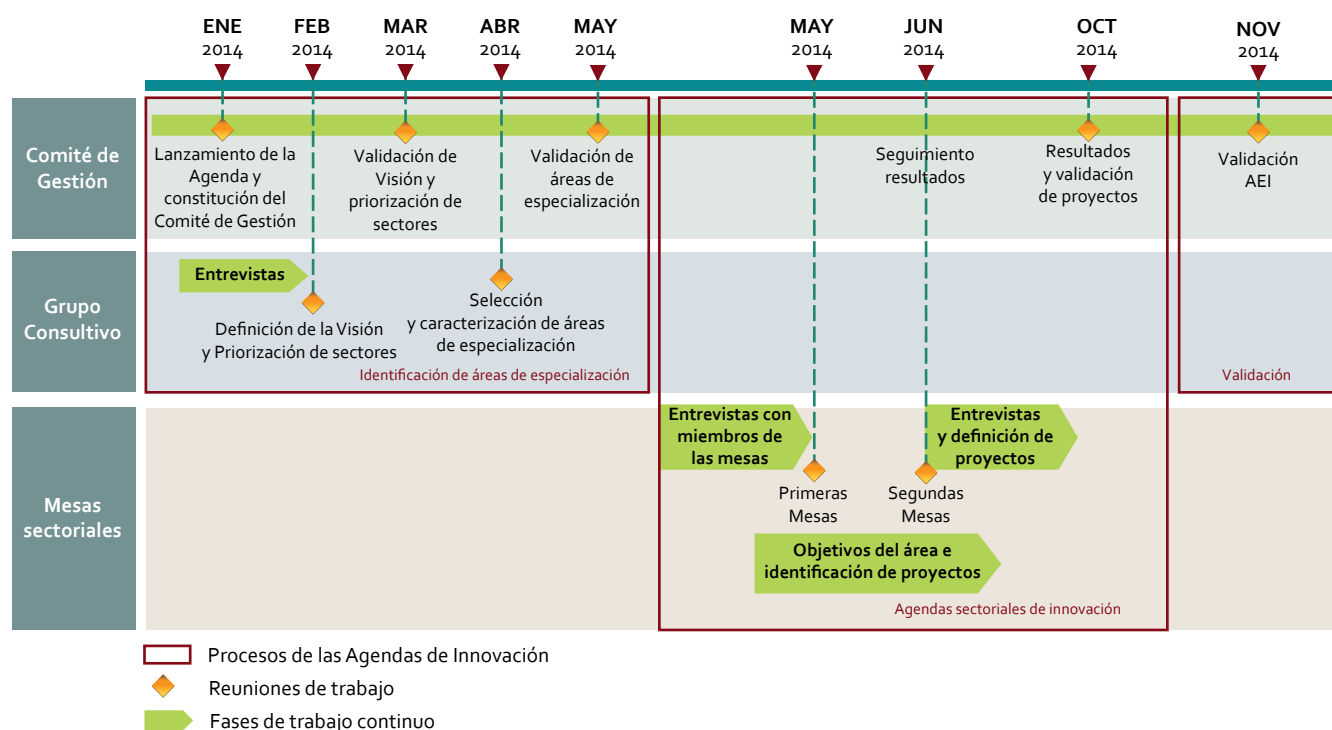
ENE 2014
FEB 2014
MAR 2014
ABR 2014
MAY 2014
MAY 2014
JUN 2014
OCT 2014
NOV 2014

Comité de Gestión

Lanzamiento de la Agenda y constitución del Comité de Gestión

Validación de Visión y priorización de sectores

Validación de áreas de especialización

Seguimiento resultados

Resultados y validación de proyectos

Validación AEI

Grupo Consultivo

Entrevistas

Definición de la Visión y Priorización de sectores

Selección y caracterización de áreas de especialización

Identificación de áreas de especialización

Validación

Mesas sectoriales

Entrevistas con miembros de las mesas

Primeras Mesas

Segundas Mesas

Entrevistas y definición de proyectos

Objetivos del área e identificación de proyectos

Agendas sectoriales de innovación

Procesos de las Agendas de Innovación
Reuniones de trabajo
Fases de trabajo continuo